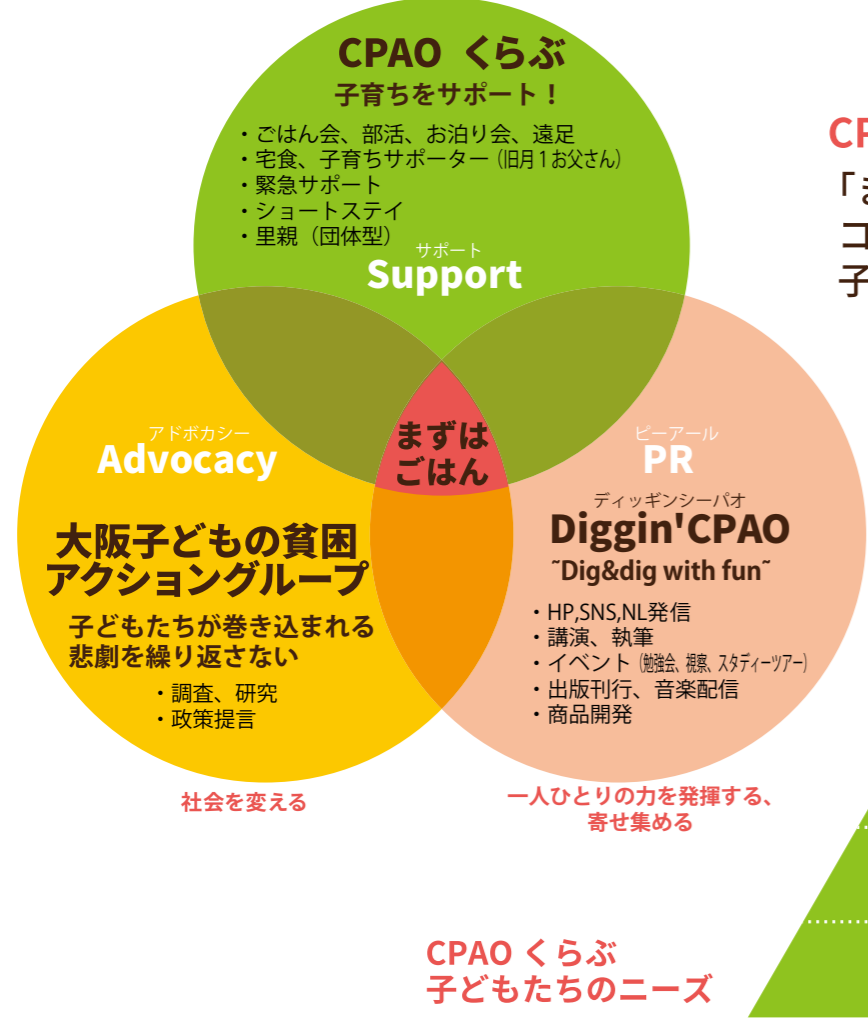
CPAO くらぶ
子育ちをサポート！

・ごはん会、部活、お泊り会、遠足
・宅食、子育ちサポーター（旧月1お父さん）
・緊急サポート
・ショートステイ
・里親（団体型）

サポート
Support

CP
「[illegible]
コ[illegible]
子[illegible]

アドボカシー
Advocacy

まずは
ごはん

ピーアール
PR

ディッギンシーパオ
Diggin'CPAO
~Dig&dig with fun~

大阪子どもの貧困
アクショングループ

子どもたちが巻き込まれる
悲劇を繰り返さない

・調査、研究
・政策提言

・HP,SNS,NL発信
・講演、執筆
・イベント（勉強会、視察、スタディーツアー）
・出版刊行、音楽配信
・商品開発

社会を変える

一人ひとりの力を発揮する、
寄せ集める

CPAO くらぶ
子どもたちのニーズ